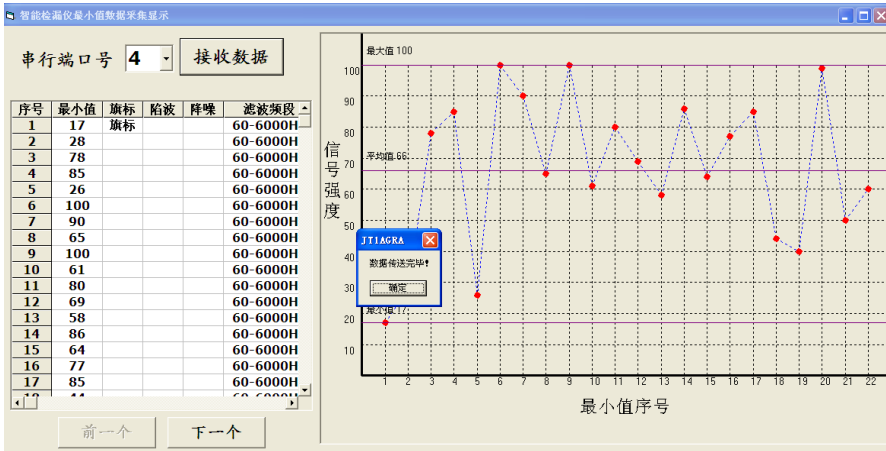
智能检漏仪最小值数据采集显示

串行端口号 4 接收数据

| 序号 | 最小值 | 旗标 | 陷波 | 降噪 | 滤波频段 |
|---|---|---|---|---|---|
| 1 | 17 | 旗标 | | | 60-6000H |
| 2 | 28 | | | | 60-6000H |
| 3 | 78 | | | | 60-6000H |
| 4 | 85 | | | | 60-6000H |
| 5 | 26 | | | | 60-6000H |
| 6 | 100 | | | | 60-6000H |
| 7 | 90 | | | | 60-6000H |
| 8 | 65 | | | | 60-6000H |
| 9 | 100 | | | | 60-6000H |
| 10 | 61 | | | | 60-6000H |
| 11 | 80 | | | | 60-6000H |
| 12 | 69 | | | | 60-6000H |
| 13 | 58 | | | | 60-6000H |
| 14 | 86 | | | | 60-6000H |
| 15 | 64 | | | | 60-6000H |
| 16 | 77 | | | | 60-6000H |
| 17 | 85 | | | | 60-6000H |

前一个 下一个

最大值 100
平均值 66
最小值 17
信号强度
100 90 80 70 60 50 40 30 20 10
1 2 3 4 5 6 7 8 9 10 11 12 13 14 15 16 17 18 19 20 21 22
最小值序号

JT1AGRA
数据传送完毕!
确定